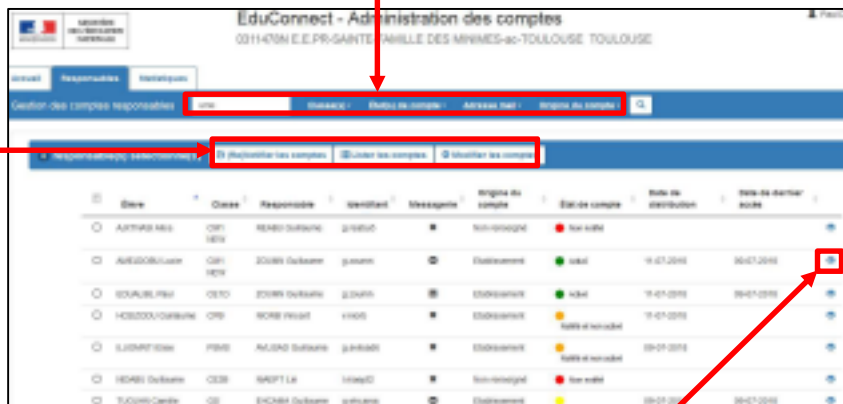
EduConnect - Administration des comptes

0311470N E.E.PR-SAINTE FAMILLE DES MINIMES-ac-TOULOUSE TOULOUSE

Accueil | Responsables | Statistiques

Gestion des comptes responsables

Classe | Statut du compte | Adresse mail | Origine du compte

Responsable(s) sélectionné(s) | (Ré)initialiser les comptes | Lister les comptes | Modifier les comptes

| | Elève | Classe | Responsable | Identifiant | Messagerie | Origine du compte | Etat du compte | Date de distribution | Date de dernier accès |
|---|---|---|---|---|---|---|---|---|---|
| | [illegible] | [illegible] | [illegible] | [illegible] | | Non renseigné | Non activé | | |
| | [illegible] | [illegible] | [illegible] | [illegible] | | Etablissement | Activé | 11-07-2018 | 06-07-2018 |
| | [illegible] | CE1D | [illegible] | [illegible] | | Etablissement | Activé | 11-07-2018 | 06-07-2018 |
| | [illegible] | CP8 | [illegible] | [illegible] | | Etablissement | Notifié et non activé | 11-07-2018 | |
| | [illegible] | PSMS | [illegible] | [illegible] | | Etablissement | Notifié et non activé | 09-07-2018 | |
| | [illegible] | CE2B | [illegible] | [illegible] | | Non renseigné | Non activé | | |
| | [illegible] | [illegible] | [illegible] | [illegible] | | Etablissement | | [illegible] | |